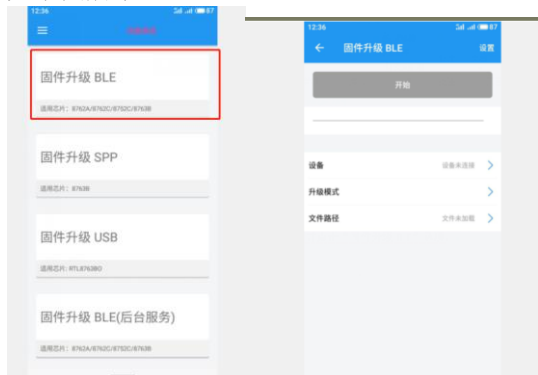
12:36

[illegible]

固件升级 BLE

适用芯片：8762A/8762C/8752C/8763B

固件升级 SPP

适用芯片：8763B

固件升级 USB

适用芯片：RTL8763BO

固件升级 BLE(后台服务)

适用芯片：8762A/8762C/8752C/8763B

12:36

固件升级 BLE

设置

开始

设备

设备未连接

升级模式

文件路径

文件未加载